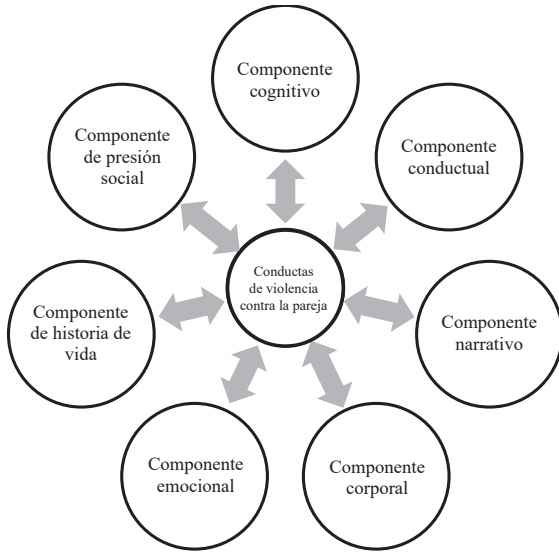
Componente cognitivo

Componente de presión social

Componente conductual

Conductas de violencia contra la pareja

Componente de historia de vida

Componente narrativo

Componente emocional

Componente corporal